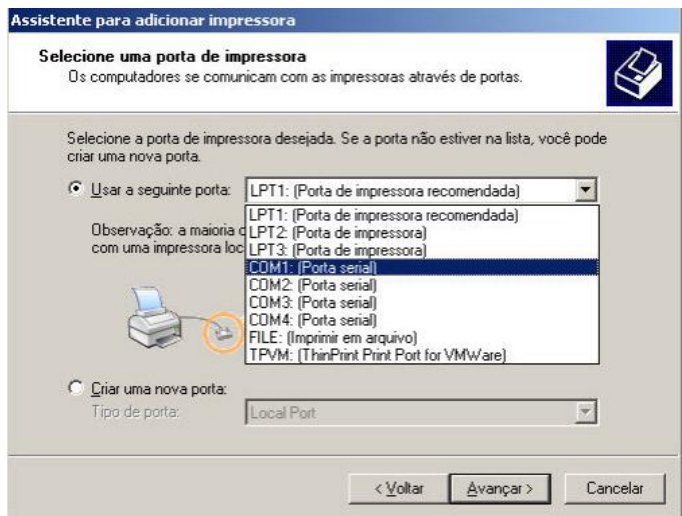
Assistente para adicionar impressora

Selecione uma porta de impressora
Os computadores se comunicam com as impressoras através de portas.

Selecione a porta de impressora desejada. Se a porta não estiver na lista, você pode criar uma nova porta.

Usar a seguinte porta: LPT1: (Porta de impressora recomendada)

Observação: a maioria c
com uma impressora loc

LPT1: (Porta de impressora recomendada)
LPT2: (Porta de impressora)
LPT3: (Porta de impressora)
COM1: (Porta serial)
COM2: (Porta serial)
COM3: (Porta serial)
COM4: (Porta serial)
FILE: (Imprimir em arquivo)
TPVM: (ThinPrint Print Port for VMWare)

Criar uma nova porta:
Tipo de porta: Local Port

< Voltar  Avançar >  Cancelar